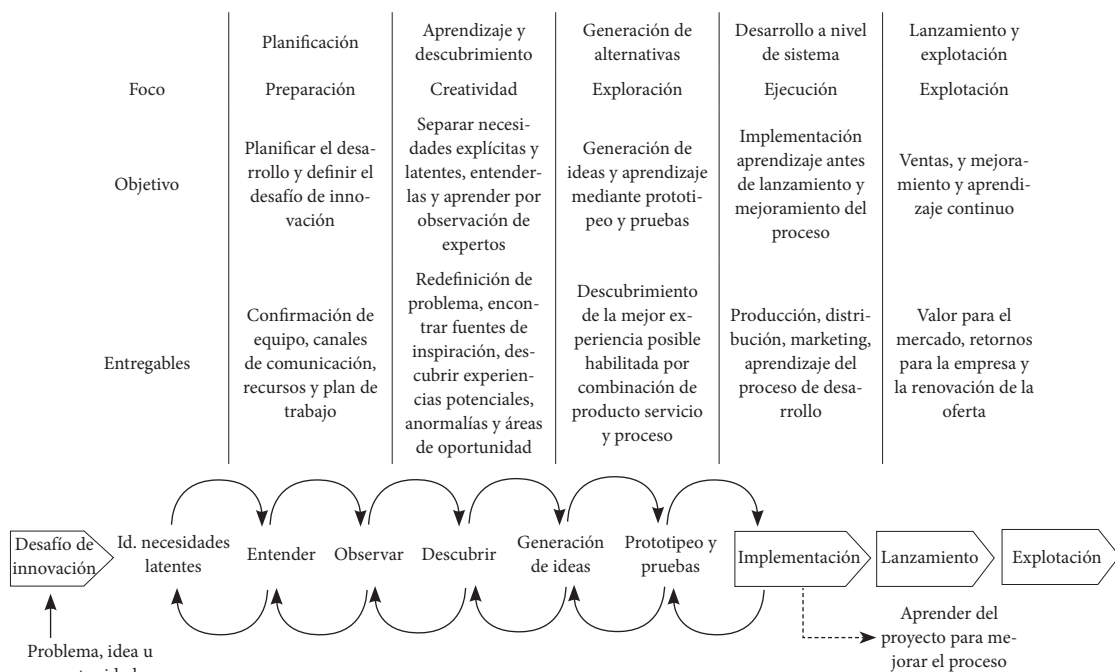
| | Planificación | Aprendizaje y descubrimiento | Generación de alternativas | Desarrollo a nivel de sistema | Lanzamiento y explotación |
|---|---|---|---|---|---|
| Foco | Preparación | Creatividad | Exploración | Ejecución | Explotación |
| Objetivo | Planificar el desarrollo y definir el desafío de innovación | Separar necesidades explícitas y latentes, entenderlas y aprender por observación de expertos | Generación de ideas y aprendizaje mediante prototipeo y pruebas | Implementación aprendizaje antes de lanzamiento y mejoramiento del proceso | Ventas, y mejoramiento y aprendizaje continuo |
| Entregables | Confirmación de equipo, canales de comunicación, recursos y plan de trabajo | Redefinición de problema, encontrar fuentes de inspiración, descubrir experiencias potenciales, anormalías y áreas de oportunidad | Descubrimiento de la mejor experiencia posible habilitada por combinación de producto servicio y proceso | Producción, distribución, marketing, aprendizaje del proceso de desarrollo | Valor para el mercado, retornos para la empresa y la renovación de la oferta |

Desafío de innovación

Id. necesidades latentes

Entender

Observar

Descubrir

Generación de ideas

Prototipeo y pruebas

Implementación

Lanzamiento

Explotación

Aprender del proyecto para mejorar el proceso

Problema, idea u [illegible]